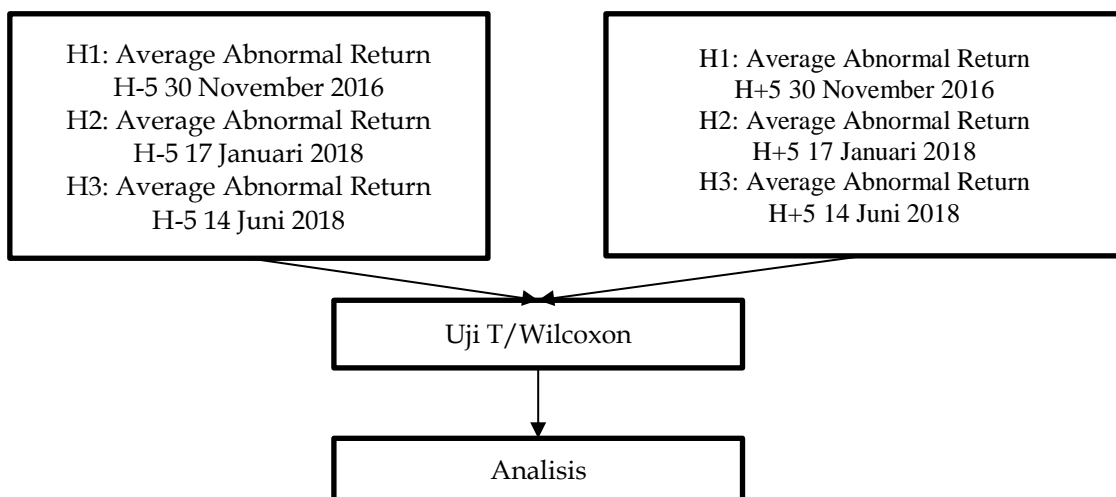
H1: Average Abnormal Return H-5 30 November 2016
H2: Average Abnormal Return H-5 17 Januari 2018
H3: Average Abnormal Return H-5 14 Juni 2018

H1: Average Abnormal Return H+5 30 November 2016
H2: Average Abnormal Return H+5 17 Januari 2018
H3: Average Abnormal Return H+5 14 Juni 2018

Uji T/Wilcoxon

Analisis